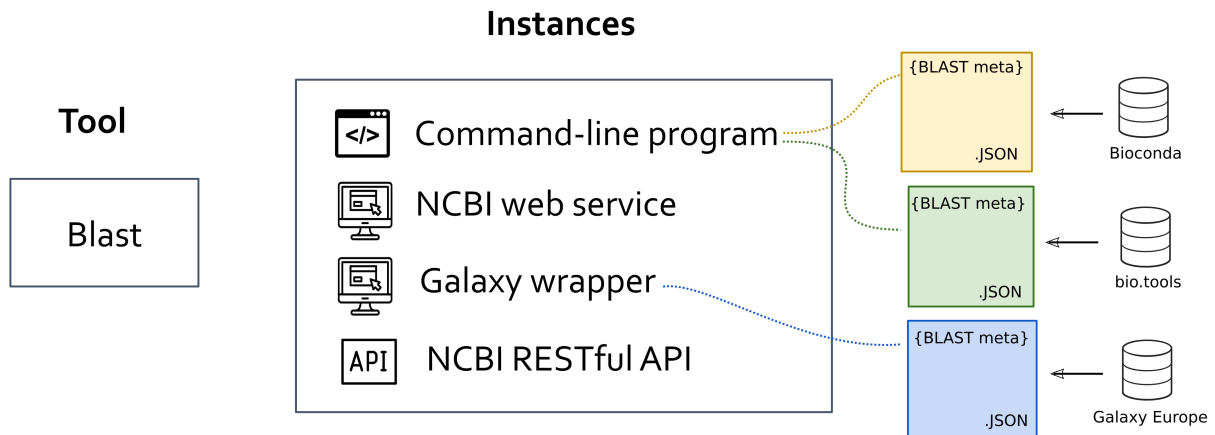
Instances

Tool

Blast

</>

Command-line program

NCBI web service

Galaxy wrapper

API

NCBI RESTful API

{BLAST meta}

.JSON

Bioconda

{BLAST meta}

.JSON

bio.tools

{BLAST meta}

.JSON

Galaxy Europe